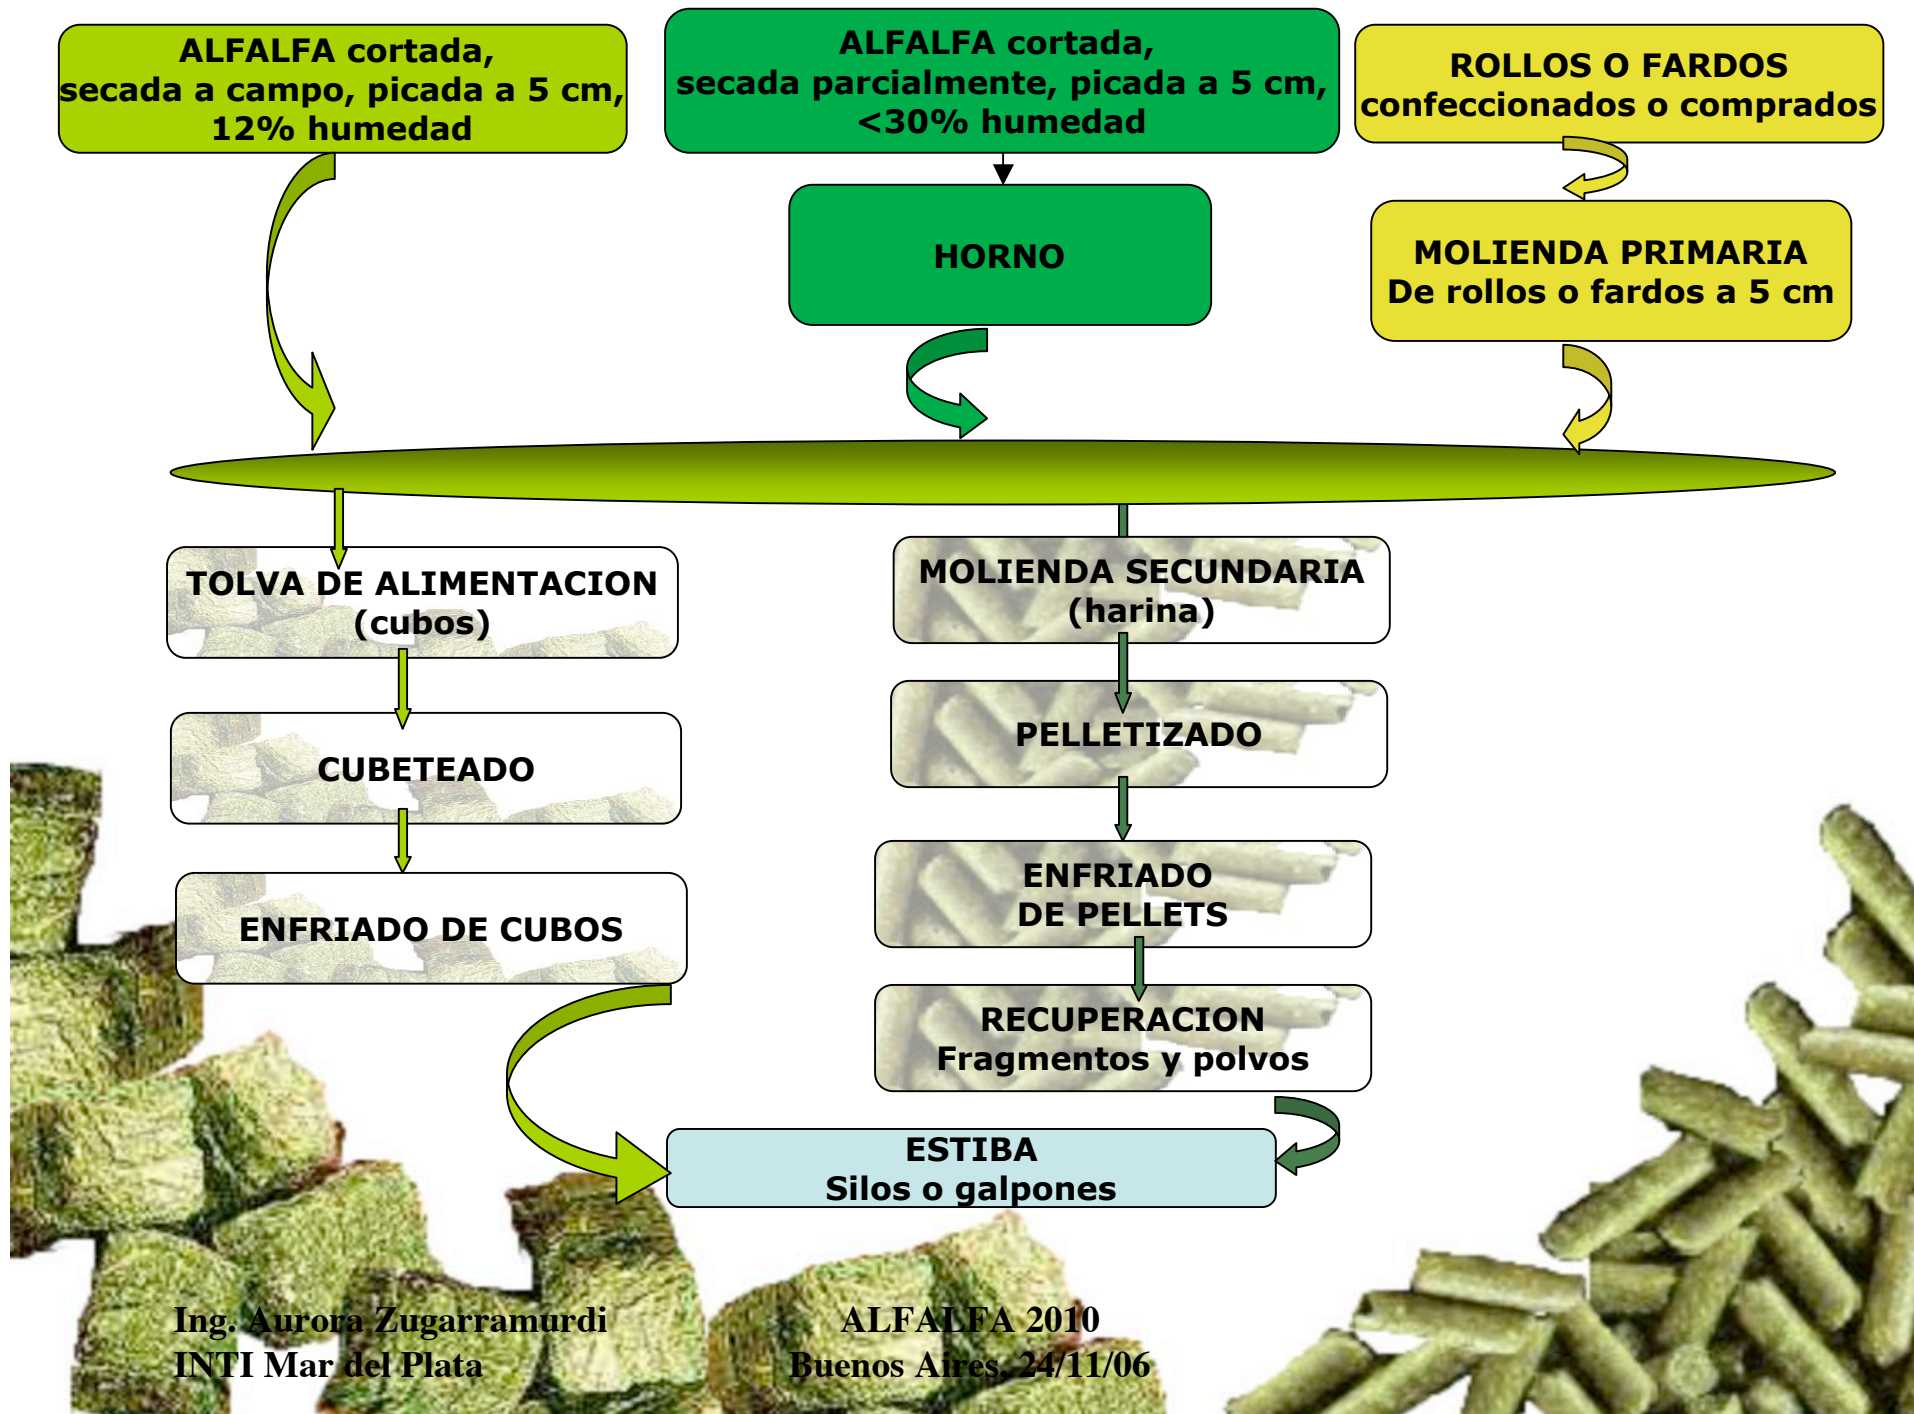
ALFALFA cortada, secada a campo, picada a 5 cm, 12% humedad

ALFALFA cortada, secada parcialmente, picada a 5 cm, <30% humedad

ROLLOS O FARDOS confeccionados o comprados

HORNO

MOLIENDA PRIMARIA
De rollos o fardos a 5 cm

TOLVA DE ALIMENTACION (cubos)

CUBETEADO

ENFRIADO DE CUBOS

MOLIENDA SECUNDARIA (harina)

PELLETIZADO

ENFRIADO DE PELLETS

RECUPERACION
Fragmentos y polvos

ESTIBA
Silos o galpones

Ing. Aurora Zugarramurdi
INTI Mar del Plata

ALFALFA 2010
Buenos Aires, 24/11/06